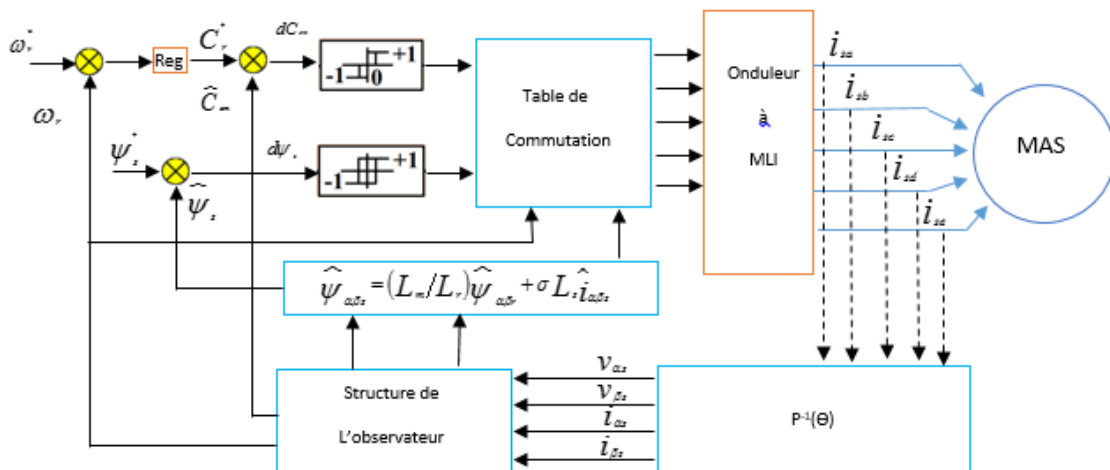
$\omega_r^*$

$\omega_r$

Reg

$C_r^*$

$\widehat{C}_{em}$

$dC_{em}$

-1

0

+1

$\psi_s^*$

$\widehat{\psi}_s$

$d\psi_s$

-1

+1

Table de

Commutation

Onduleur

à

MLI

$i_{sa}$

$i_{sb}$

$i_{sc}$

$i_{sd}$

$i_{se}$

MAS

$\widehat{\psi}_{\alpha\beta s} = (L_m/L_r)\widehat{\psi}_{\alpha\beta r} + \sigma L_s \hat{i}_{\alpha\beta s}$

$v_{\alpha s}$

$v_{\beta s}$

$i_{\alpha s}$

$i_{\beta s}$

Structure de

L'observateur

P-1(Θ)